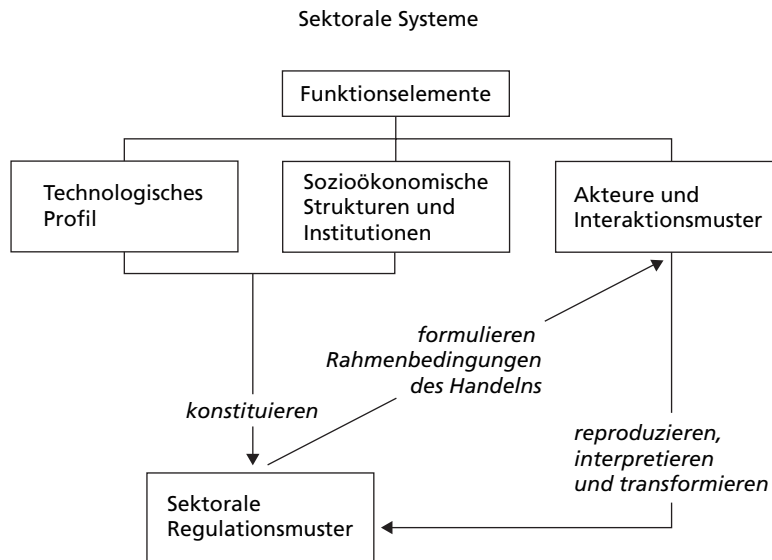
Sektorale Systeme

Funktionselemente

Technologisches Profil

Sozioökonomische Strukturen und Institutionen

Akteure und Interaktionsmuster

formulieren Rahmenbedingungen des Handelns

konstituieren

reproduzieren, interpretieren und transformieren

Sektorale Regulationsmuster